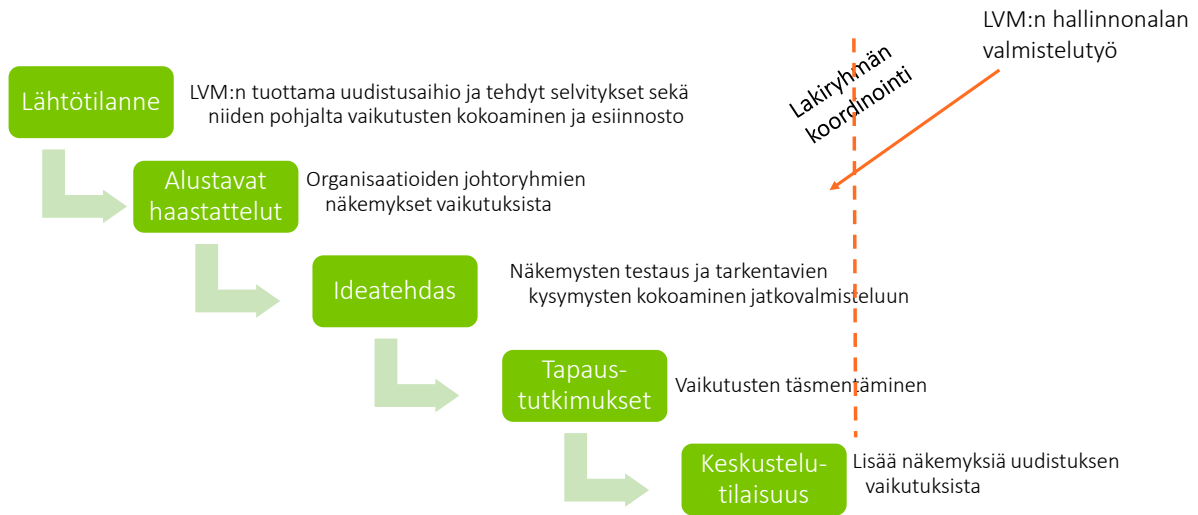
LVM:n hallinnonalan valmistelutyö

Lakiryhmän koordinointi

Lähtötilanne

LVM:n tuottama uudistusaihio ja tehdyt selvitykset sekä niiden pohjalta vaikutusten kokoaminen ja esiinnosto

Alustavat haastattelut

Organisaatioiden johtoryhmien näkemykset vaikutuksista

Ideatehdas

Näkemysten testaus ja tarkentavien kysymysten kokoaminen jatkovalmisteluun

Tapaus-tutkimukset

Vaikutusten täsmentäminen

Keskustelu-tilaisuus

Lisää näkemyksiä uudistuksen vaikutuksista